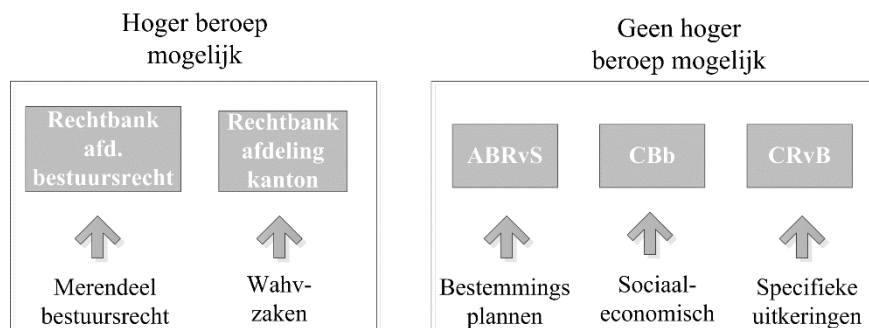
Hoger beroep mogelijk

Rechtbank afd. bestuursrecht

Rechtbank afdeling kanton

Merendeel bestuursrecht

Wahv-zaken

Geen hoger beroep mogelijk

ABRvS

CBb

CRvB

Bestemmings plannen

Sociaal-economisch

Specifieke uitkeringen